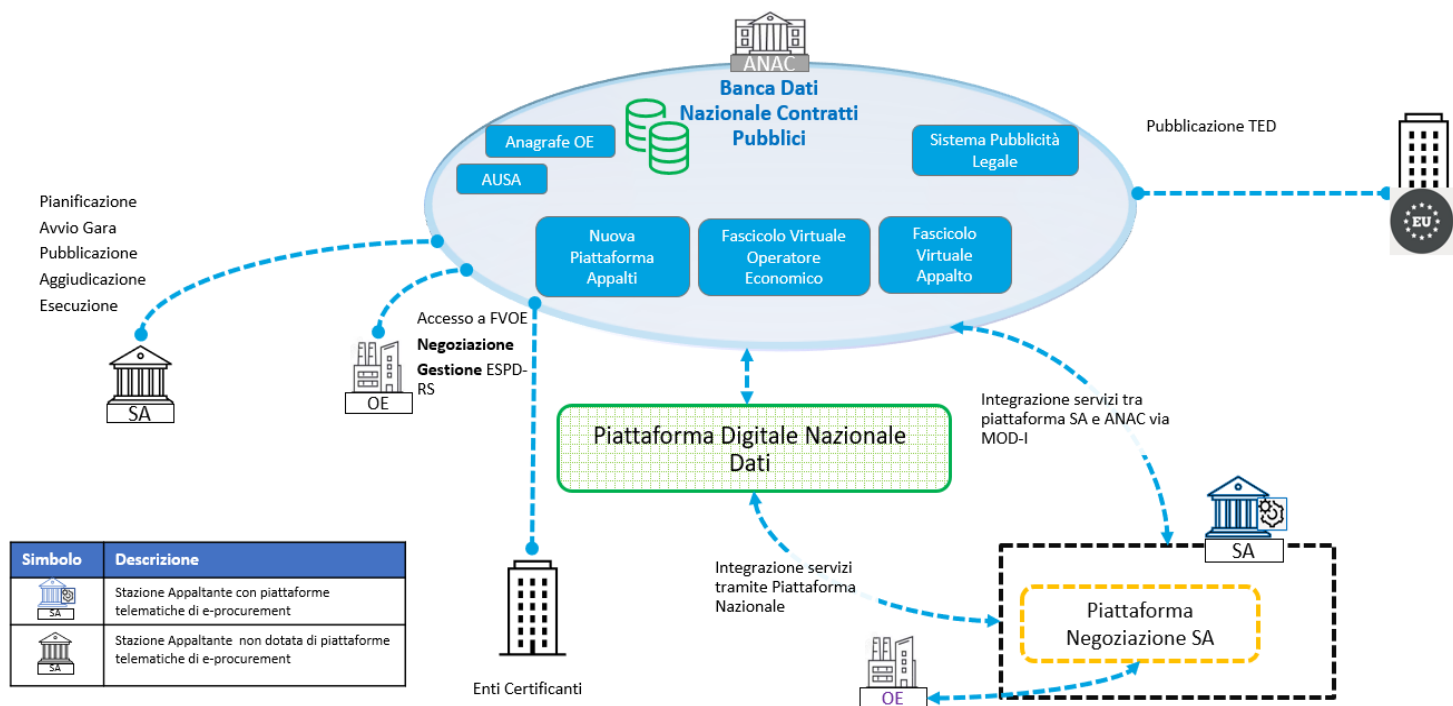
ANAC

Banca Dati Nazionale Contratti Pubblici

Anagrafe OE

AUSA

Sistema Pubblicità Legale

Nuova Piattaforma Appalti

Fascicolo Virtuale Operatore Economico

Fascicolo Virtuale Appalto

Pubblicazione TED

EU

Pianificazione
Avvio Gara
Pubblicazione
Aggiudicazione
Esecuzione

SA

OE

Accesso a FVOE
**Negoziazione**
**Gestione** ESPD-RS

Piattaforma Digitale Nazionale Dati

Integrazione servizi tra piattaforma SA e ANAC via MOD-I

SA

| Simbolo | Descrizione |
|---|---|
| SA | Stazione Appaltante con piattaforme telematiche di e-procurement |
| SA | Stazione Appaltante non dotata di piattaforme telematiche di e-procurement |

Integrazione servizi tramite Piattaforma Nazionale

Piattaforma Negoziazione SA

Enti Certificanti

OE